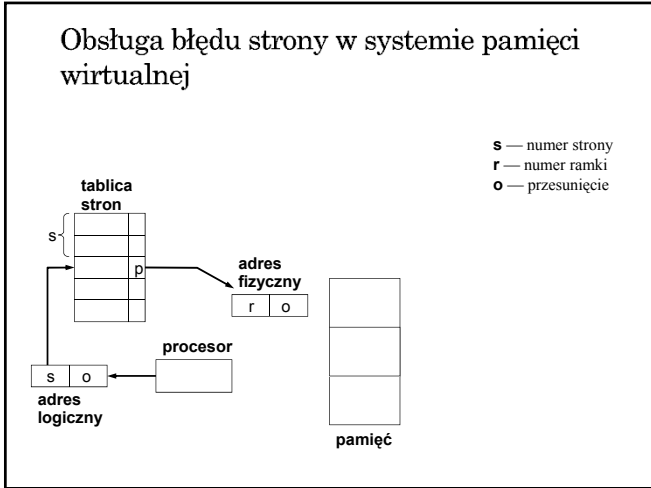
Obsługa błędu strony w systemie pamięci wirtualnej

**s** — numer strony
**r** — numer ramki
**o** — przesunięcie

tablica stron

s

p

adres fizyczny

| r | o |
|---|---|

procesor

| s | o |
|---|---|

adres logiczny

pamięć